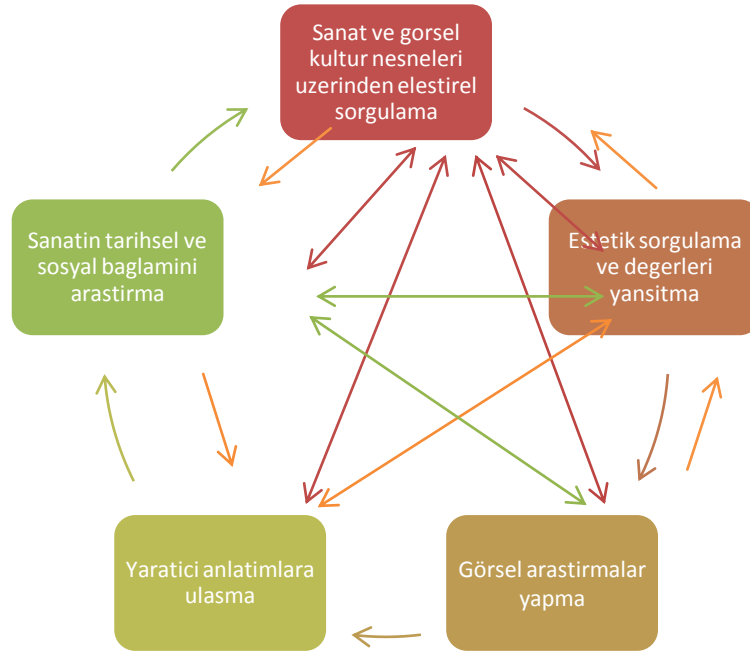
Sanat ve gorsel kultur nesneleri uzerinden elestirel sorgulama

Sanatin tarihsel ve sosyal baglamini arastirma

Estetik sorgulama ve degerleri yansitma

Yaratici anlatimlara ulasma

Görsel arastirmalar yapma